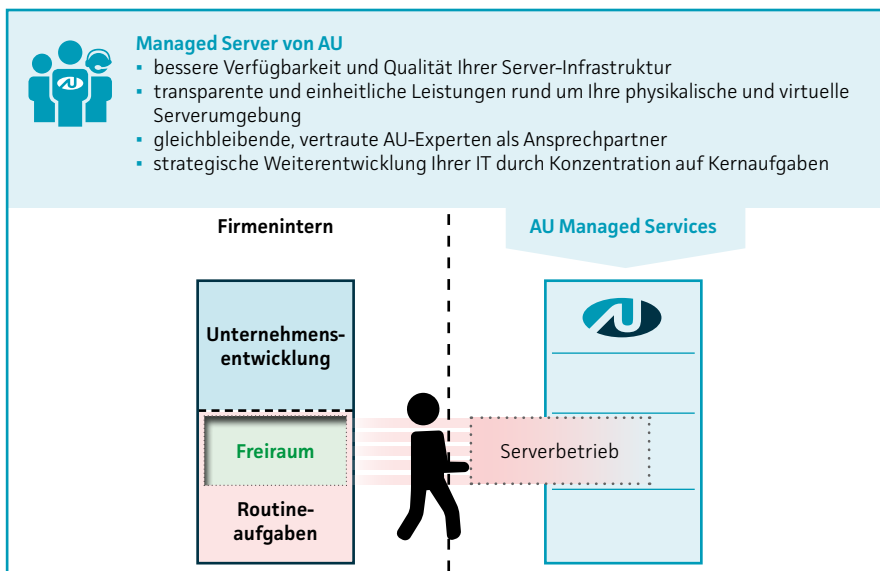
Managed Server von AU
- bessere Verfügbarkeit und Qualität Ihrer Server-Infrastruktur
- transparente und einheitliche Leistungen rund um Ihre physikalische und virtuelle Serverumgebung
- gleichbleibende, vertraute AU-Experten als Ansprechpartner
- strategische Weiterentwicklung Ihrer IT durch Konzentration auf Kernaufgaben

Firmenintern

AU Managed Services

Unternehmensentwicklung

Freiraum

Routineaufgaben

Serverbetrieb